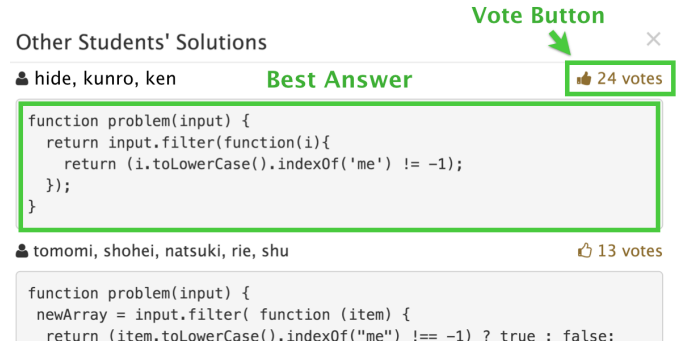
Vote Button

Other Students' Solutions

×

hide, kunro, ken

Best Answer

24 votes

```
function problem(input) {
  return input.filter(function(i){
    return (i.toLowerCase().indexOf('me') != -1);
  });
}
```

tomomi, shohei, natsuki, rie, shu

13 votes

```
function problem(input) {
 newArray = input.filter( function (item) {
  return (item.toLowerCase().indexOf("me") !== -1) ? true : false;
```